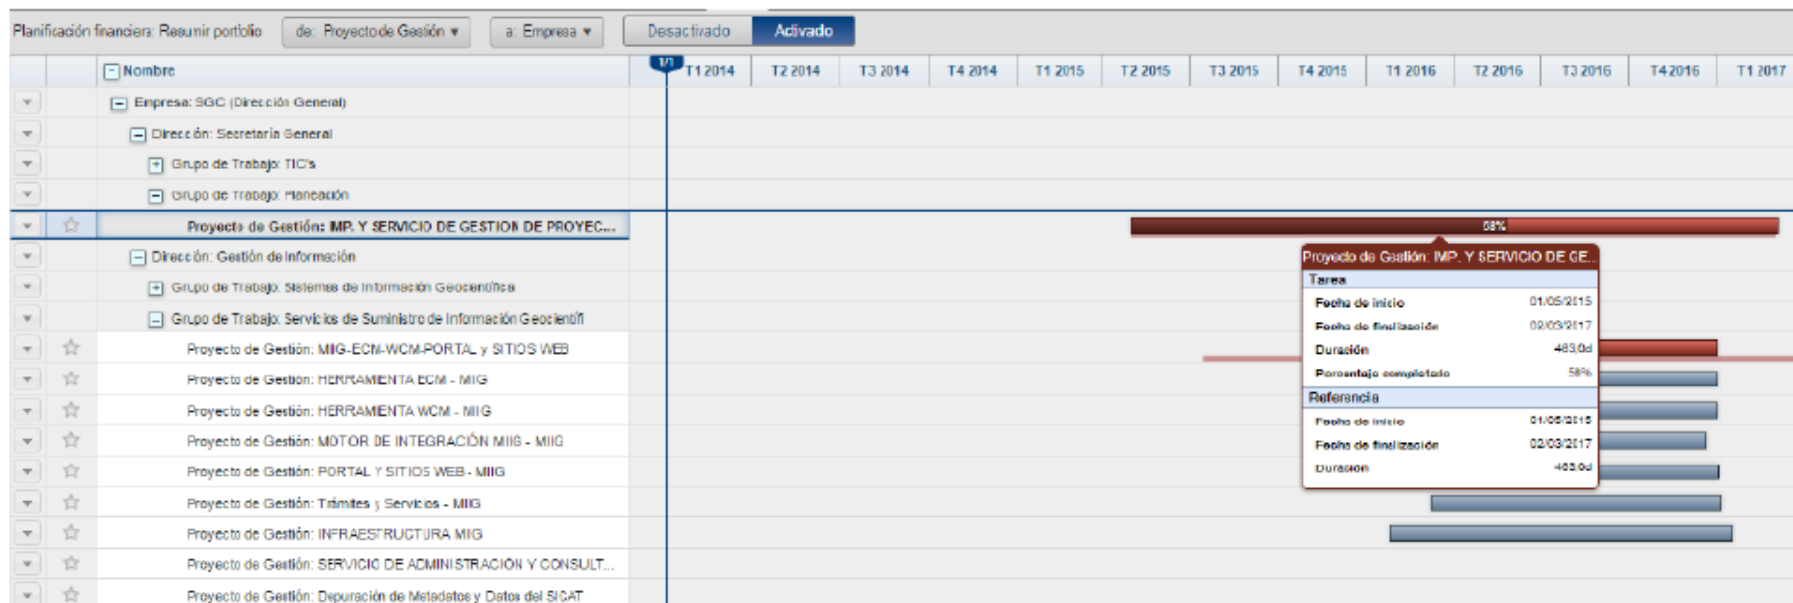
Planificación financiera: Resumir portfolio | de: Proyecto de Gestión ▾ | a: Empresa ▾ | Desactivado | Activado

Nombre | 1/1 | T1 2014 | T2 2014 | T3 2014 | T4 2014 | T1 2015 | T2 2015 | T3 2015 | T4 2015 | T1 2016 | T2 2016 | T3 2016 | T4 2016 | T1 2017

Empresa: SGC (Dirección General)
Dirección: Secretaría General
Grupo de Trabajo: TIC's
Grupo de Trabajo: Planeación
Proyecto de Gestión: IMP. Y SERVICIO DE GESTION DE PROYEC...
Dirección: Gestión de Información
Grupo de Trabajo: Sistemas de Información Geocientífica
Grupo de Trabajo: Servicios de Suministro de Información Geocientífi
Proyecto de Gestión: MIIG-ECM-WCM-PORTAL y SITIOS WEB
Proyecto de Gestión: HERRAMIENTA ECM - MIIG
Proyecto de Gestión: HERRAMIENTA WCM - MIIG
Proyecto de Gestión: MOTOR DE INTEGRACIÓN MIIG - MIIG
Proyecto de Gestión: PORTAL Y SITIOS WEB - MIIG
Proyecto de Gestión: Trámites y Servicios - MIIG
Proyecto de Gestión: INFRAESTRUCTURA MIIG
Proyecto de Gestión: SERVICIO DE ADMINISTRACIÓN Y CONSULT...
Proyecto de Gestión: Depuración de Metadatos y Datos del SICAT

58%

Proyecto de Gestión: IMP. Y SERVICIO DE GE...
Tarea
Fecha de inicio 01/05/2015
Fecha de finalización 02/03/2017
Duración 483.0d
Porcentaje completado 58%
Referencia
Fecha de inicio 01/05/2015
Fecha de finalización 02/03/2017
Duración 483.0d